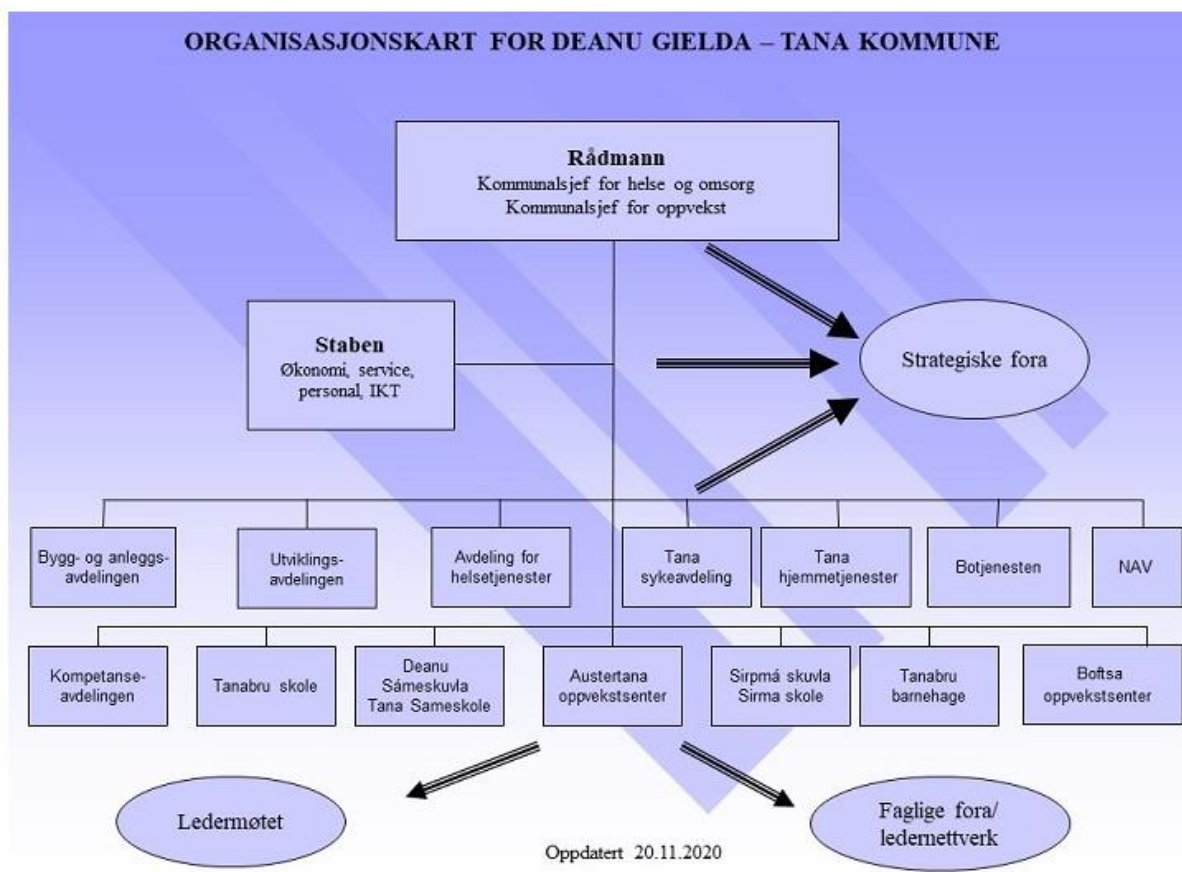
ORGANISASJONSKART FOR DEANU GIELDA – TANA KOMMUNE

Rådmann
Kommunalsjef for helse og omsorg
Kommunalsjef for oppvekst

Staben
Økonomi, service, personal, IKT

Strategiske fora

Bygg- og anleggsavdelingen

Utviklingsavdelingen

Avdeling for helsetjenester

Tana sykeavdeling

Tana hjemmetjenester

Botjenesten

NAV

Kompetanseavdelingen

Tanabru skole

Deanu Sámeskuvla Tana Sameskole

Austertana oppvekstsenter

Sirpmá skuvla Sirma skole

Tanabru barnehage

Boftsa oppvekstsenter

Ledermøtet

Faglige fora/ ledernettverk

Oppdatert 20.11.2020